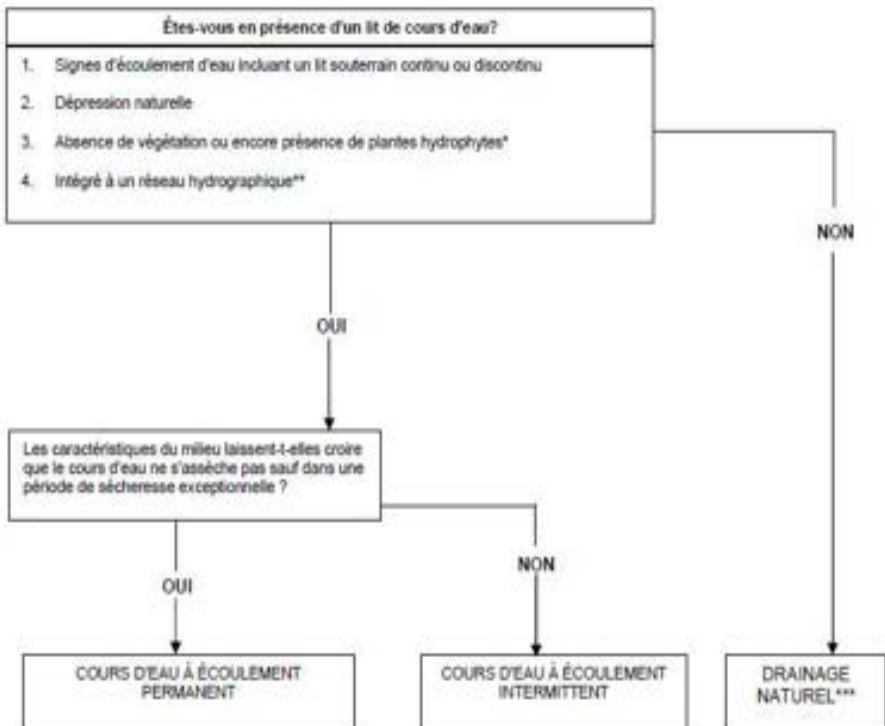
Êtes-vous en présence d'un lit de cours d'eau?

1. Signes d'écoulement d'eau incluant un lit souterrain continu ou discontinu

2. Dépression naturelle

3. Absence de végétation ou encore présence de plantes hydrophytes*

4. Intégré à un réseau hydrographique**

NON

OUI

Les caractéristiques du milieu laissent-t-elles croire que le cours d'eau ne s'assèche pas sauf dans une période de sécheresse exceptionnelle ?

OUI

NON

COURS D'EAU À ÉCOULEMENT PERMANENT

COURS D'EAU À ÉCOULEMENT INTERMITTENT

DRAINAGE NATUREL***